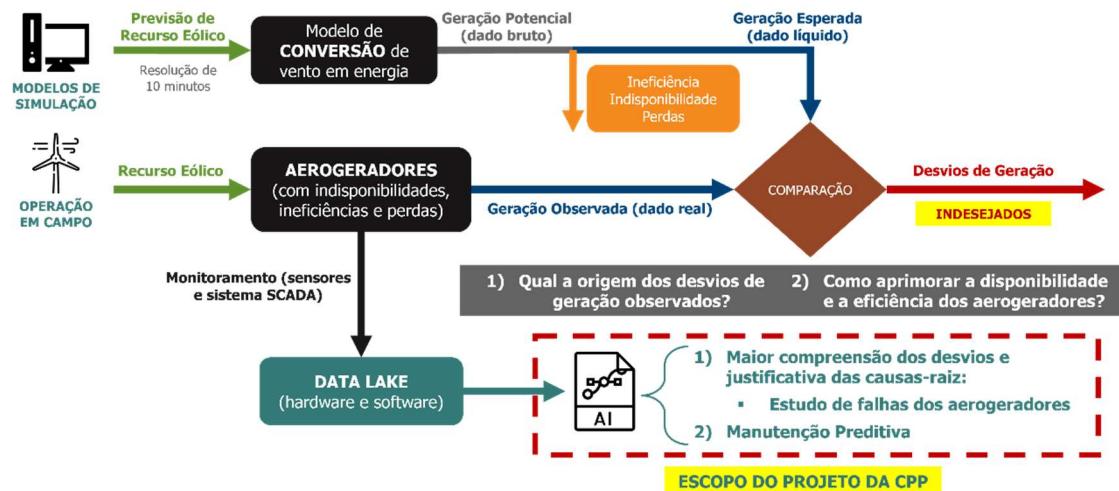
MODELOS DE SIMULAÇÃO

Previsão de Recurso Eólico

Resolução de 10 minutos

Modelo de CONVERSÃO de vento em energia

Geração Potencial (dado bruto)

Geração Esperada (dado líquido)

Ineficiência Indisponibilidade Perdas

OPERAÇÃO EM CAMPO

Recurso Eólico

AEROGERADORES (com indisponibilidades, ineficiências e perdas)

Geração Observada (dado real)

COMPARAÇÃO

Desvios de Geração

INDESEJADOS

Monitoramento (sensores e sistema SCADA)

1) Qual a origem dos desvios de geração observados?

2) Como aprimorar a disponibilidade e a eficiência dos aerogeradores?

DATA LAKE (hardware e software)

AI

1) Maior compreensão dos desvios e justificativa das causas-raiz:

▪ Estudo de falhas dos aerogeradores

2) Manutenção Preditiva

ESCOPO DO PROJETO DA CPP